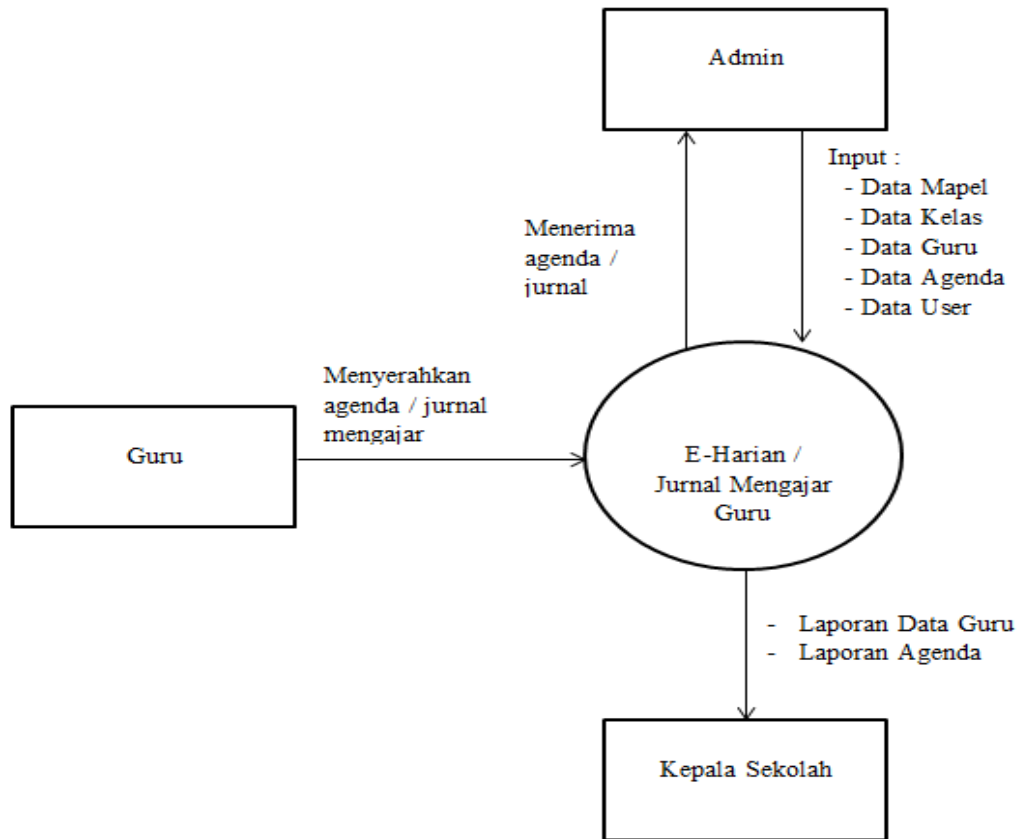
Admin

Input :
- Data Mapel
- Data Kelas
- Data Guru
- Data Agenda
- Data User

Menerima agenda / jurnal

Menyerahkan agenda / jurnal mengajar

Guru

E-Harian / Jurnal Mengajar Guru

- Laporan Data Guru
- Laporan Agenda

Kepala Sekolah